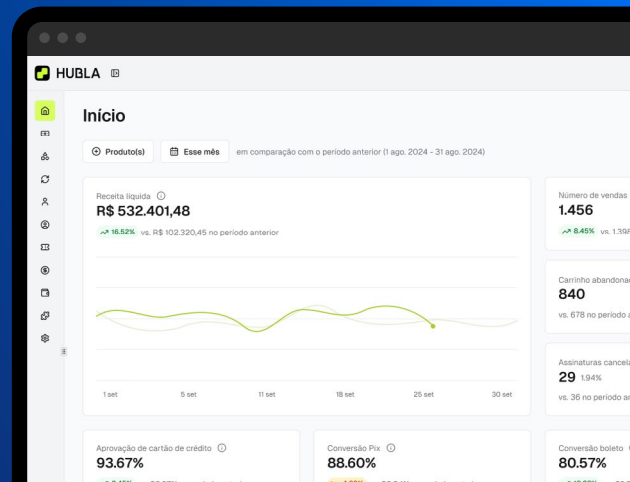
HUBLA

Início

Produto(s)
Esse mês
em comparação com o período anterior (1 ago. 2024 - 31 ago. 2024)

Receita líquida ⓘ
R$ 532.401,48
16.52% vs. R$ 102.320,45 no período anterior

1 set
5 set
11 set
18 set
25 set
30 set

Número de vendas
1.456
8.45% vs. 1.39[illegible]

Carrinho abandona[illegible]
840
vs. 678 no período a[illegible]

Assinaturas cancela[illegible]
29 1.94%
vs. 36 no período an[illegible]

Aprovação de cartão de crédito ⓘ
93.67%

Conversão Pix ⓘ
88.60%

Conversão boleto ⓘ
80.57%